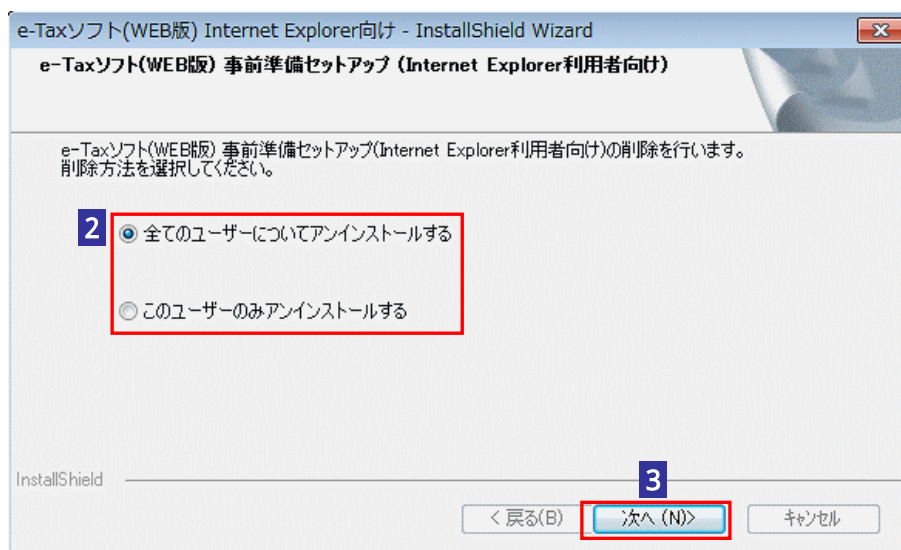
e-Taxソフト(WEB版) Internet Explorer向け - InstallShield Wizard

e-Taxソフト(WEB版) 事前準備セットアップ (Internet Explorer利用者向け)

e-Taxソフト(WEB版) 事前準備セットアップ(Internet Explorer利用者向け)の削除を行います。
削除方法を選択してください。

2

全てのユーザーについてアンインストールする

このユーザーのみアンインストールする

InstallShield

3

< 戻る(B)

次へ (N)>

キャンセル